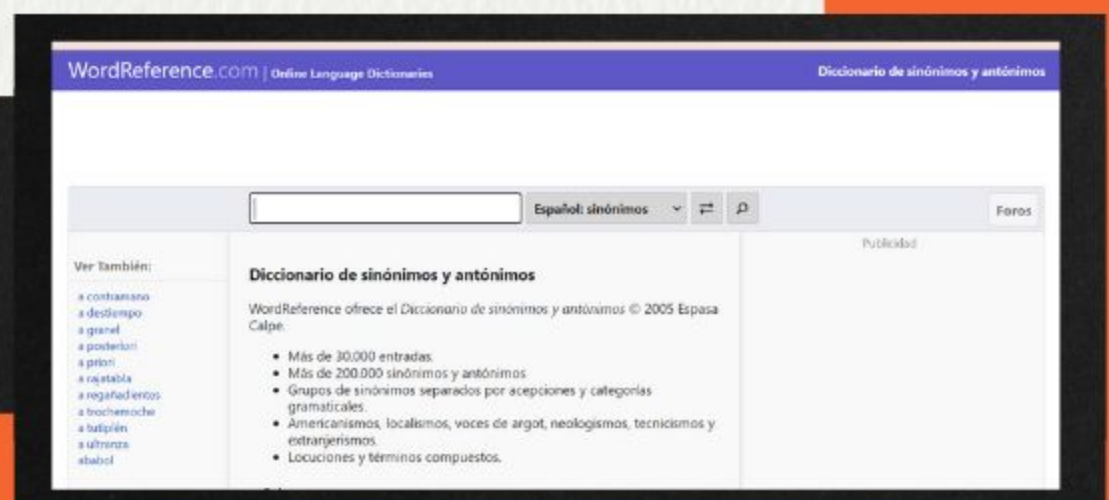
WordReference.com | Online Language Dictionaries

Diccionario de sinónimos y antónimos

Español: sinónimos

Foros

Ver También:

a contramano
a destiempo
a granel
a posteriori
a priori
a rajatabla
a regañadientes
a trochemoche
a tutiplén
a ultranza
ababol

Diccionario de sinónimos y antónimos

WordReference ofrece el *Diccionario de sinónimos y antónimos* © 2005 Espasa Calpe.

- Más de 30.000 entradas.
- Más de 200.000 sinónimos y antónimos.
- Grupos de sinónimos separados por acepciones y categorías gramaticales.
- Americanismos, localismos, voces de argot, neologismos, tecnicismos y extranjerismos.
- Locuciones y términos compuestos.

Publicidad